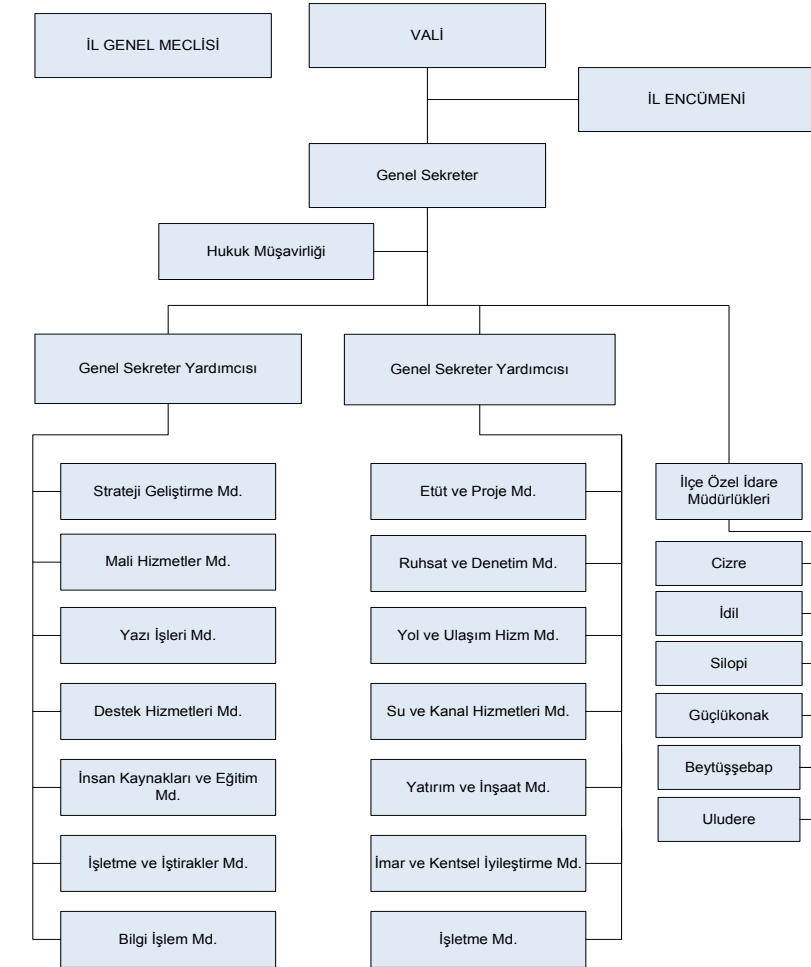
İL GENEL MECLİSİ

VALİ

İL ENCÜMENİ

Genel Sekreter

Hukuk Müşavirliği

Genel Sekreter Yardımcısı

Genel Sekreter Yardımcısı

Strateji Geliştirme Md.

Mali Hizmetler Md.

Yazı İşleri Md.

Destek Hizmetleri Md.

İnsan Kaynakları ve Eğitim Md.

İşletme ve İştirakler Md.

Bilgi İşlem Md.

Etüt ve Proje Md.

Ruhsat ve Denetim Md.

Yol ve Ulaşım Hizm Md.

Su ve Kanal Hizmetleri Md.

Yatırım ve İnşaat Md.

İmar ve Kentsel İyileştirme Md.

İşletme Md.

İlçe Özel İdare Müdürlükleri

Cizre

İdil

Silopi

Güçlükonak

Beytüşşebap

Uludere